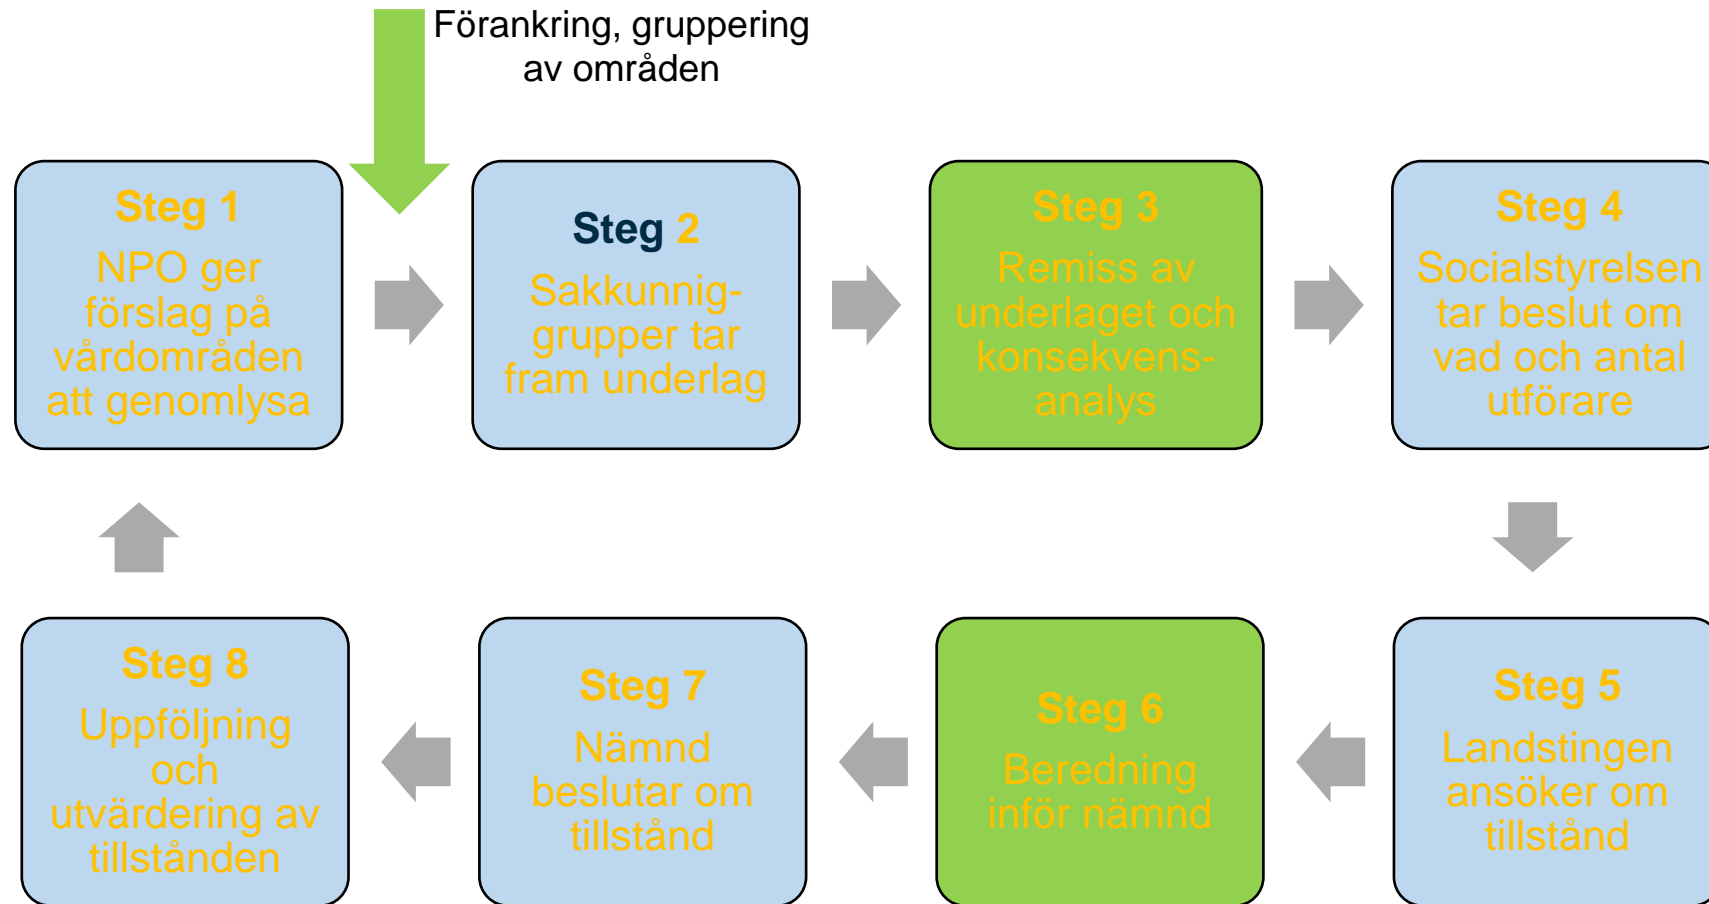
Förankring, gruppering av områden

Steg 1
NPO ger förslag på vårdområden att genomlysa

Steg 2
Sakkunniggrupper tar fram underlag

Steg 3
Remiss av underlaget och konsekvensanalys

Steg 4
Socialstyrelsen tar beslut om vad och antal utförare

Steg 5
Landstingen ansöker om tillstånd

Steg 6
Beredning inför nämnd

Steg 7
Nämnd beslutar om tillstånd

Steg 8
Uppföljning och utvärdering av tillstånden